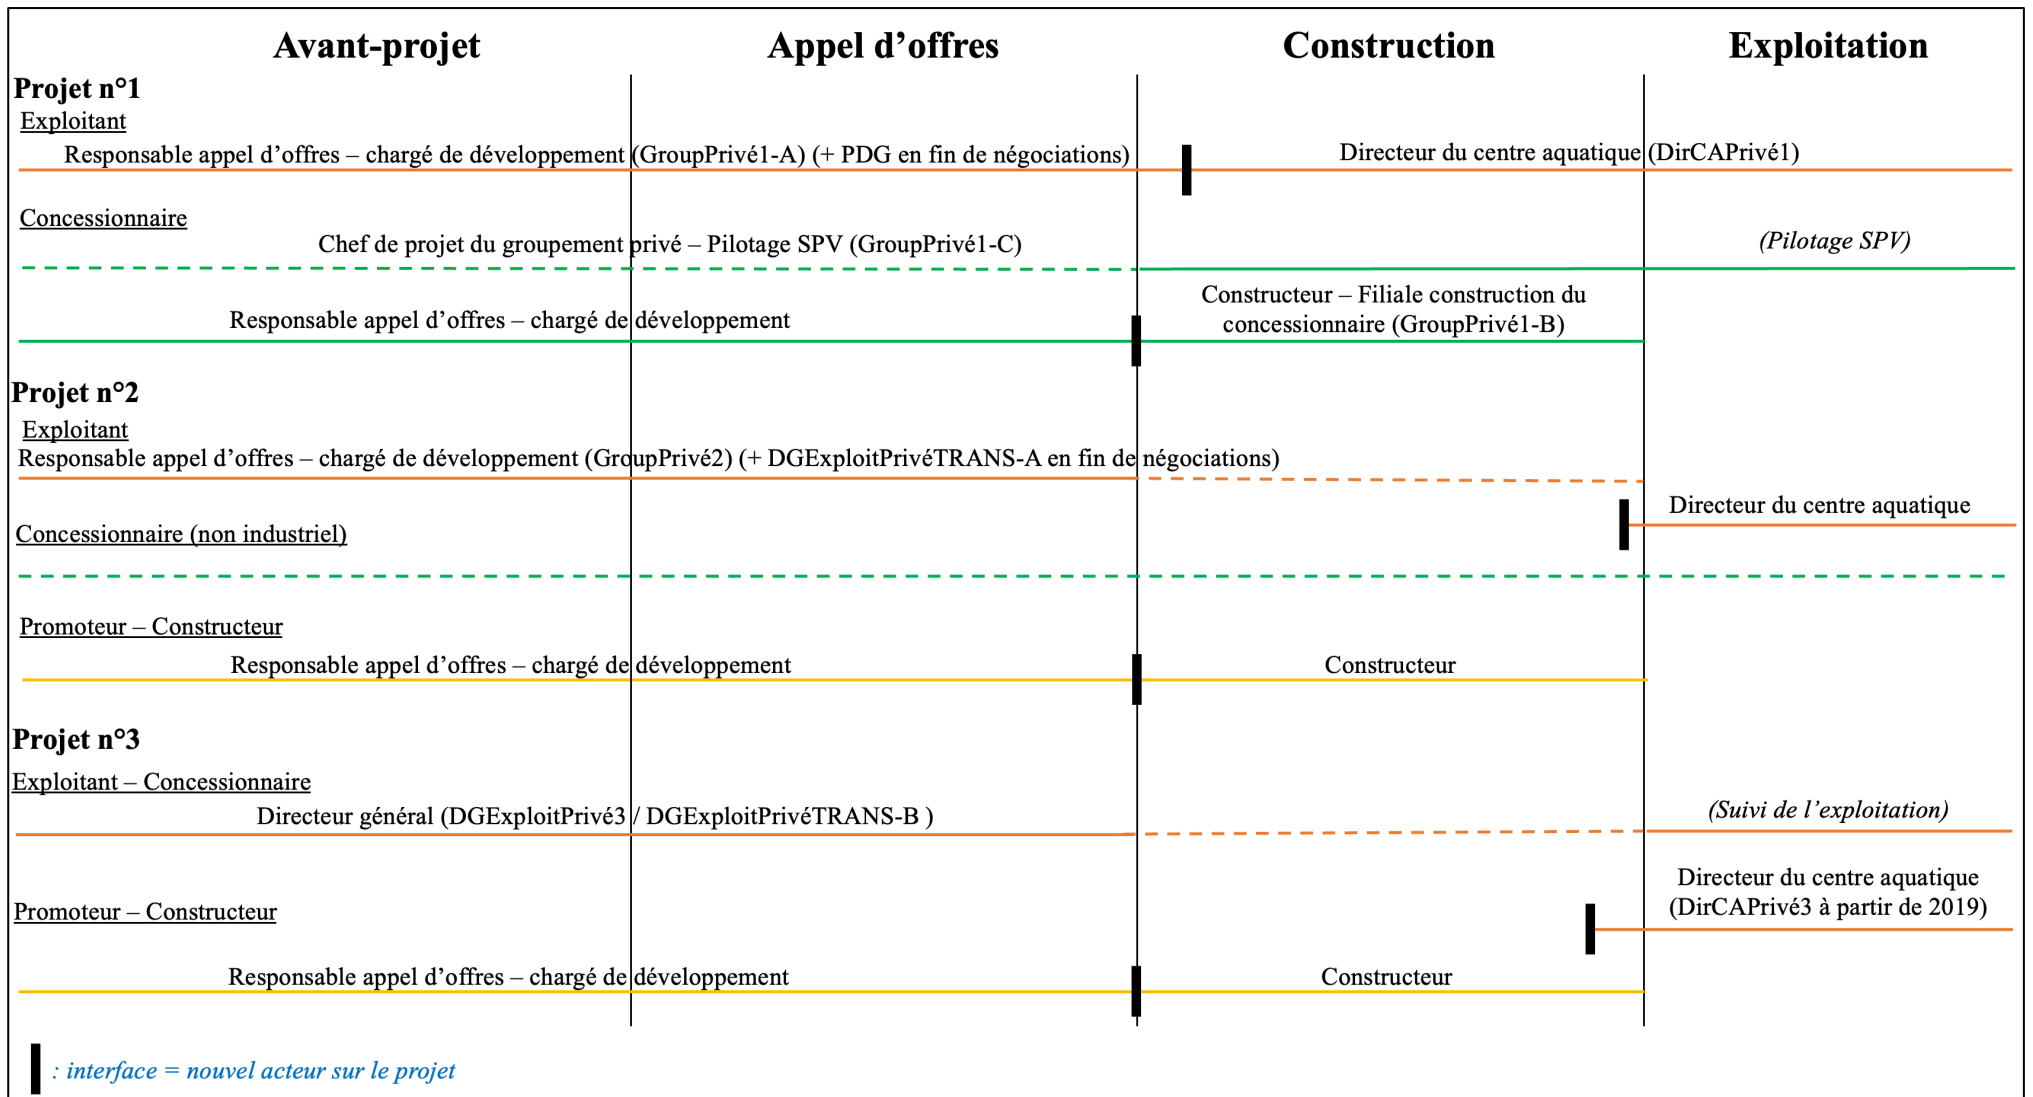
Avant-projet Appel d'offres Construction Exploitation

Projet n°1

Exploitant

Responsable appel d'offres – chargé de développement (GroupPrivé1-A) (+ PDG en fin de négociations)

Directeur du centre aquatique (DirCAPrivé1)

Concessionnaire

Chef de projet du groupement privé – Pilotage SPV (GroupPrivé1-C)

(Pilotage SPV)

Responsable appel d'offres – chargé de développement

Constructeur – Filiale construction du concessionnaire (GroupPrivé1-B)

Projet n°2

Exploitant

Responsable appel d'offres – chargé de développement (GroupPrivé2) (+ DGExploitPrivéTRANS-A en fin de négociations)

Directeur du centre aquatique

Concessionnaire (non industriel)

Promoteur – Constructeur

Responsable appel d'offres – chargé de développement

Constructeur

Projet n°3

Exploitant – Concessionnaire

Directeur général (DGExploitPrivé3 / DGExploitPrivéTRANS-B )

(Suivi de l'exploitation)

Directeur du centre aquatique (DirCAPrivé3 à partir de 2019)

Promoteur – Constructeur

Responsable appel d'offres – chargé de développement

Constructeur

: interface = nouvel acteur sur le projet